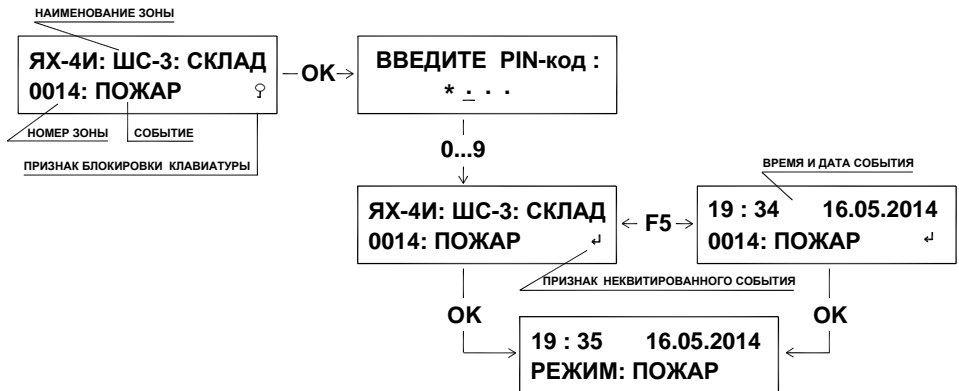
НАИМЕНОВАНИЕ ЗОНЫ

ЯХ-4И: ШС-3: СКЛАД
0014: ПОЖАР

НОМЕР ЗОНЫ

СОБЫТИЕ

ПРИЗНАК БЛОКИРОВКИ КЛАВИАТУРЫ

OK

ВВЕДИТЕ PIN-код :
* . . .

0...9

ВРЕМЯ И ДАТА СОБЫТИЯ

ЯХ-4И: ШС-3: СКЛАД
0014: ПОЖАР

F5

19 : 34 16.05.2014
0014: ПОЖАР

ПРИЗНАК НЕКВИТИРОВАННОГО СОБЫТИЯ

OK

OK

19 : 35 16.05.2014
РЕЖИМ: ПОЖАР